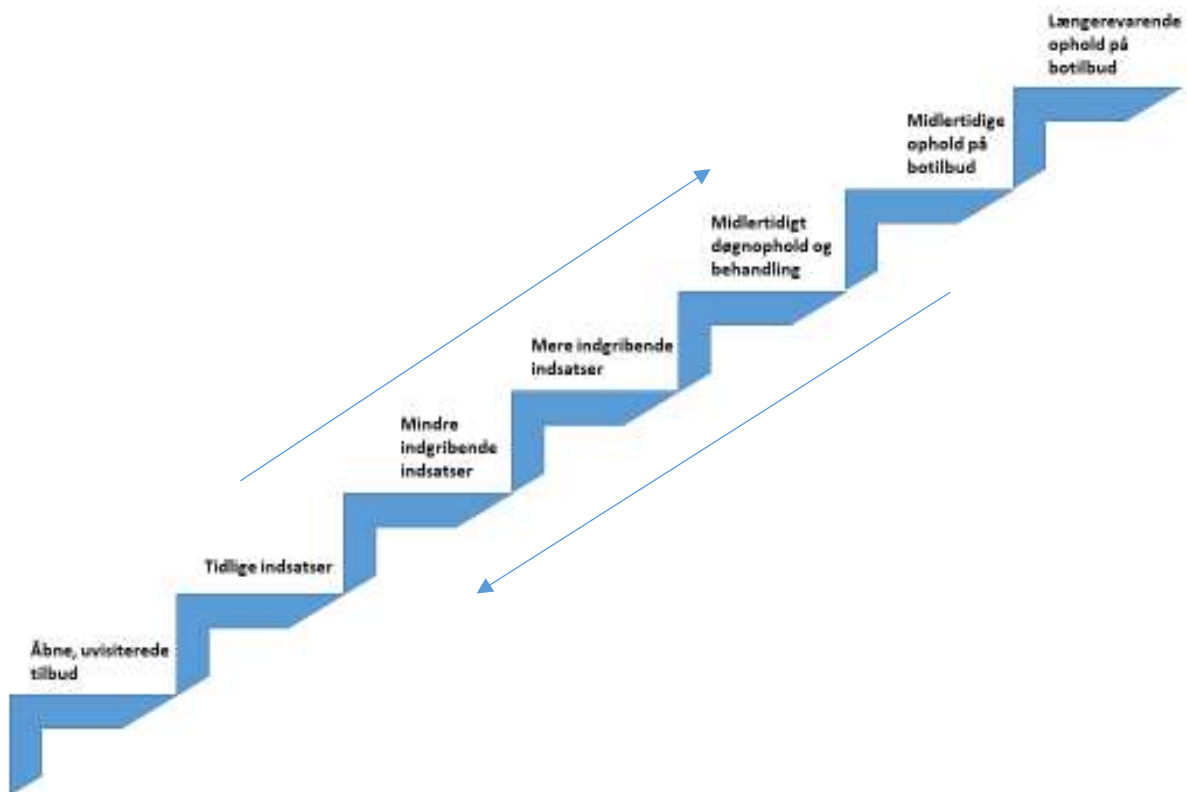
Åbne, uvisiterede tilbud

Tidlige indsatser

Mindre indgribende indsatser

Mere indgribende indsatser

Midlertidigt døgnophold og behandling

Midlertidige ophold på botilbud

Længerevarende ophold på botilbud